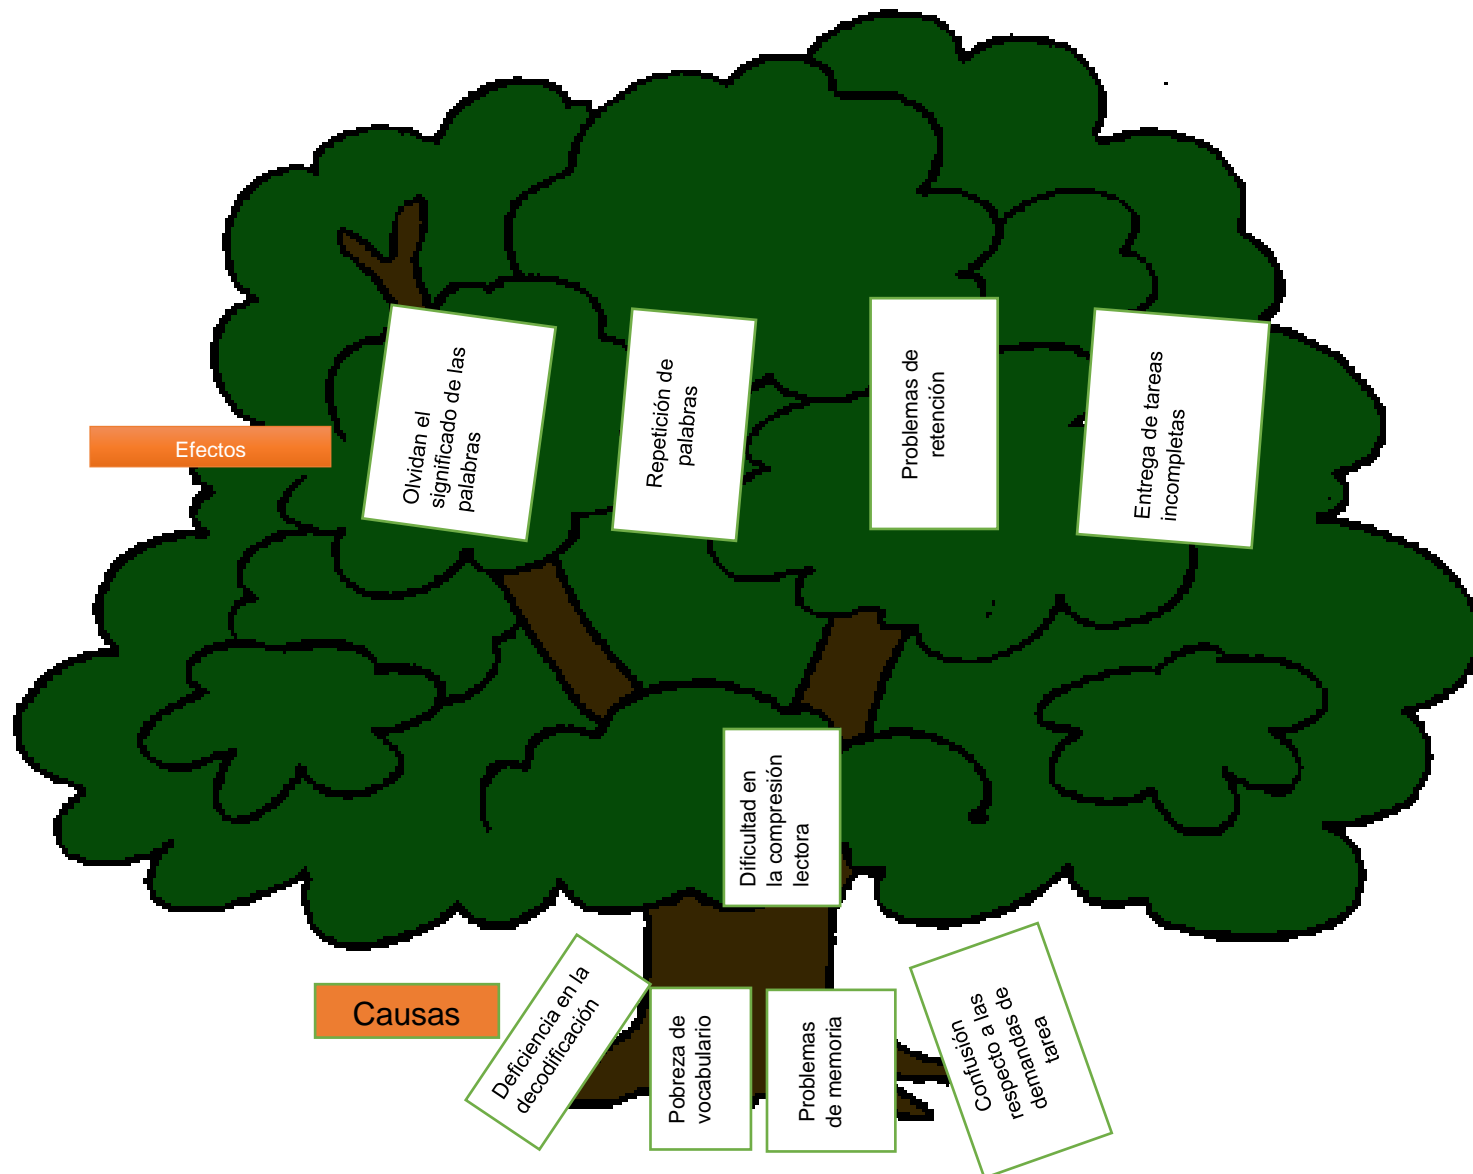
Efectos

Olvidan el significado de las palabras

Repetición de palabras

Problemas de retención

Entrega de tareas incompletas

Dificultad en la compresión lectora

Causas

Deficiencia en la decodificación

Pobreza de vocabulario

Problemas de memoria

Confusión respecto a las demandas de tarea